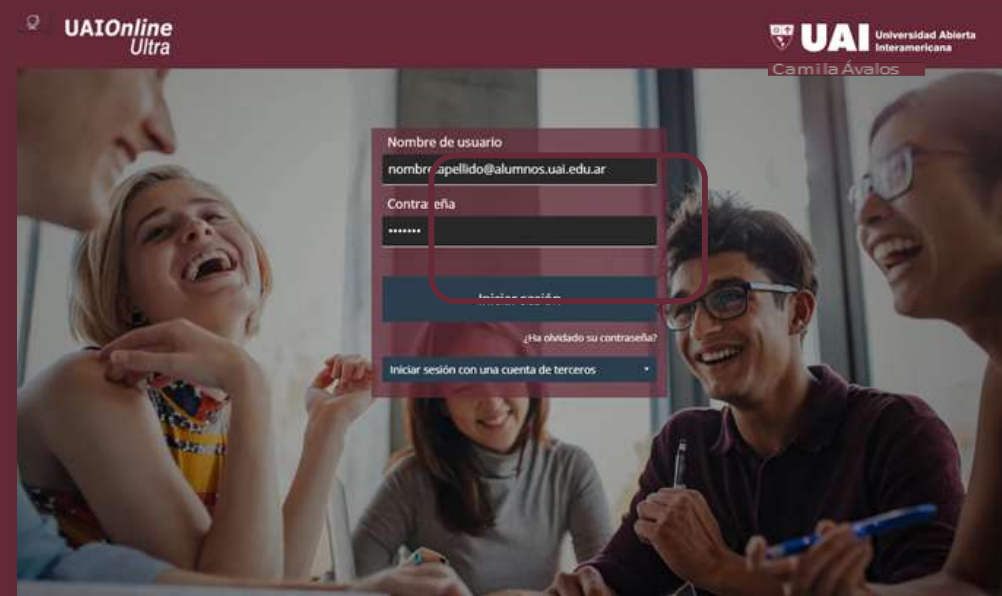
UAIOnline Ultra

UAI Universidad Abierta Interamericana

Camila Ávalos

Nombre de usuario

nombre.apellido@alumnos.uai.edu.ar

Contraseña

•••••••

Iniciar sesión

¿Ha olvidado su contraseña?

Iniciar sesión con una cuenta de terceros